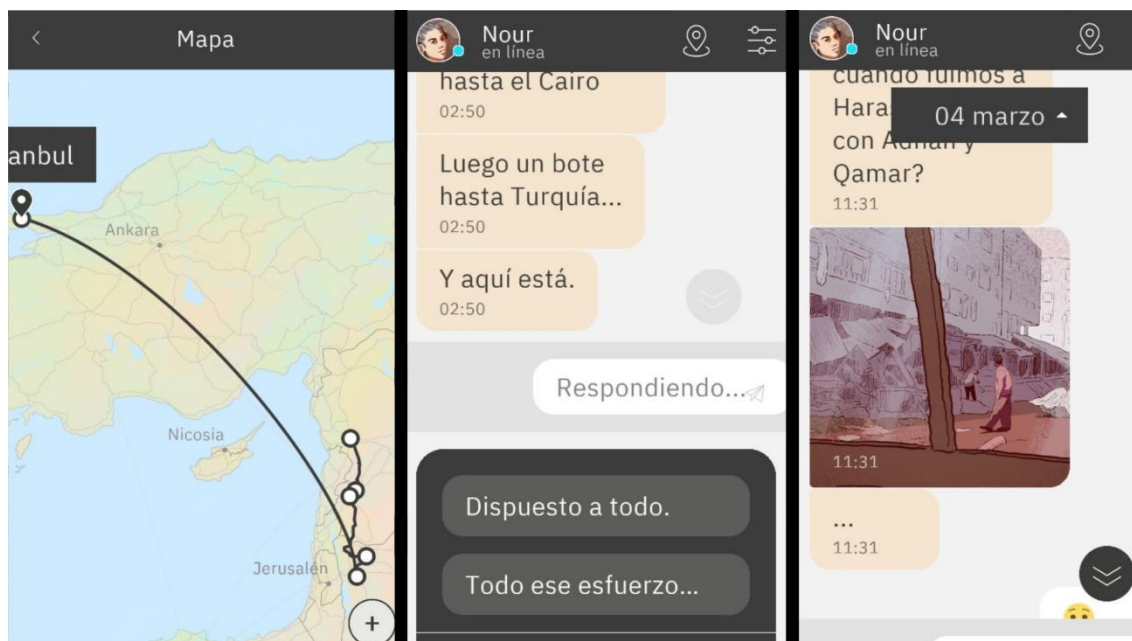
Mapa

anbul

Ankara

Nicosia

Jerusalén

+

Nour
en línea

hasta el Cairo
02:50

Luego un bote hasta Turquía...
02:50

Y aquí está.
02:50

Respondiendo...

Dispuesto a todo.

Todo ese esfuerzo...

Nour
en línea

cuando fuimos a Hara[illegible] con Adnan y Qamar?
11:31

04 marzo

11:31

...
11:31